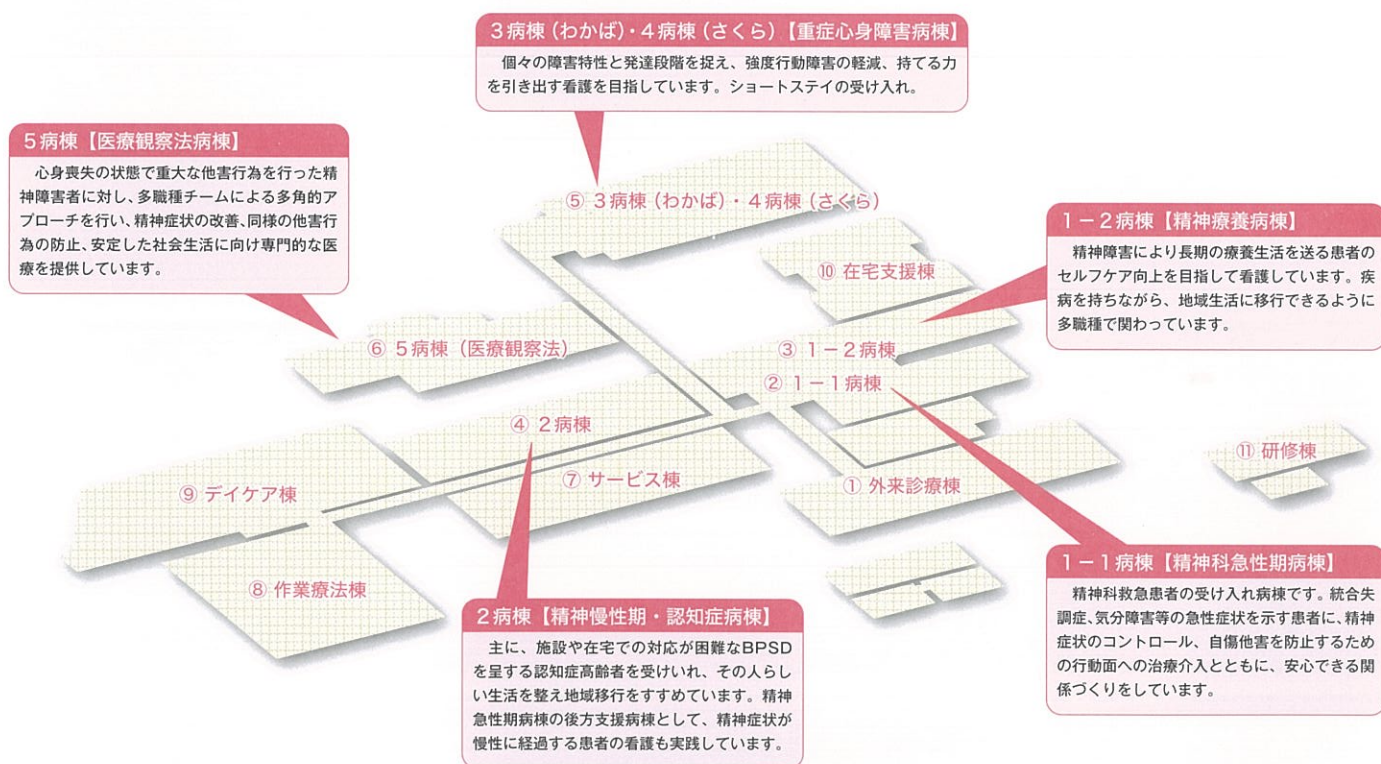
3病棟（わかば）・4病棟（さくら）【重症心身障害病棟】

個々の障害特性と発達段階を捉え、強度行動障害の軽減、持てる力を引き出す看護を目指しています。ショートステイの受け入れ。

5病棟【医療観察法病棟】

心身喪失の状態で重大な他害行為を行った精神障害者に対し、多職種チームによる多角的アプローチを行い、精神症状の改善、同様の他害行為の防止、安定した社会生活に向け専門的な医療を提供しています。

⑤ 3病棟（わかば）・4病棟（さくら）

1－2病棟【精神療養病棟】

精神障害により長期の療養生活を送る患者のセルフケア向上を目指して看護しています。疾病を持ちながら、地域生活に移行できるように多職種で関わっています。

⑩ 在宅支援棟

⑥ 5病棟（医療観察法）

③ 1－2病棟

② 1－1病棟

④ 2病棟

⑪ 研修棟

⑨ デイケア棟

⑦ サービス棟

① 外来診療棟

1－1病棟【精神科急性期病棟】

精神科救急患者の受け入れ病棟です。統合失調症、気分障害等の急性症状を示す患者に、精神症状のコントロール、自傷他害を防止するための行動面への治療介入とともに、安心できる関係づくりをしています。

⑧ 作業療法棟

2病棟【精神慢性期・認知症病棟】

主に、施設や在宅での対応が困難なBPSDを呈する認知症高齢者を受けいれ、その人らしい生活を整え地域移行をすすめています。精神急性期病棟の後方支援病棟として、精神症状が慢性に経過する患者の看護も実践しています。